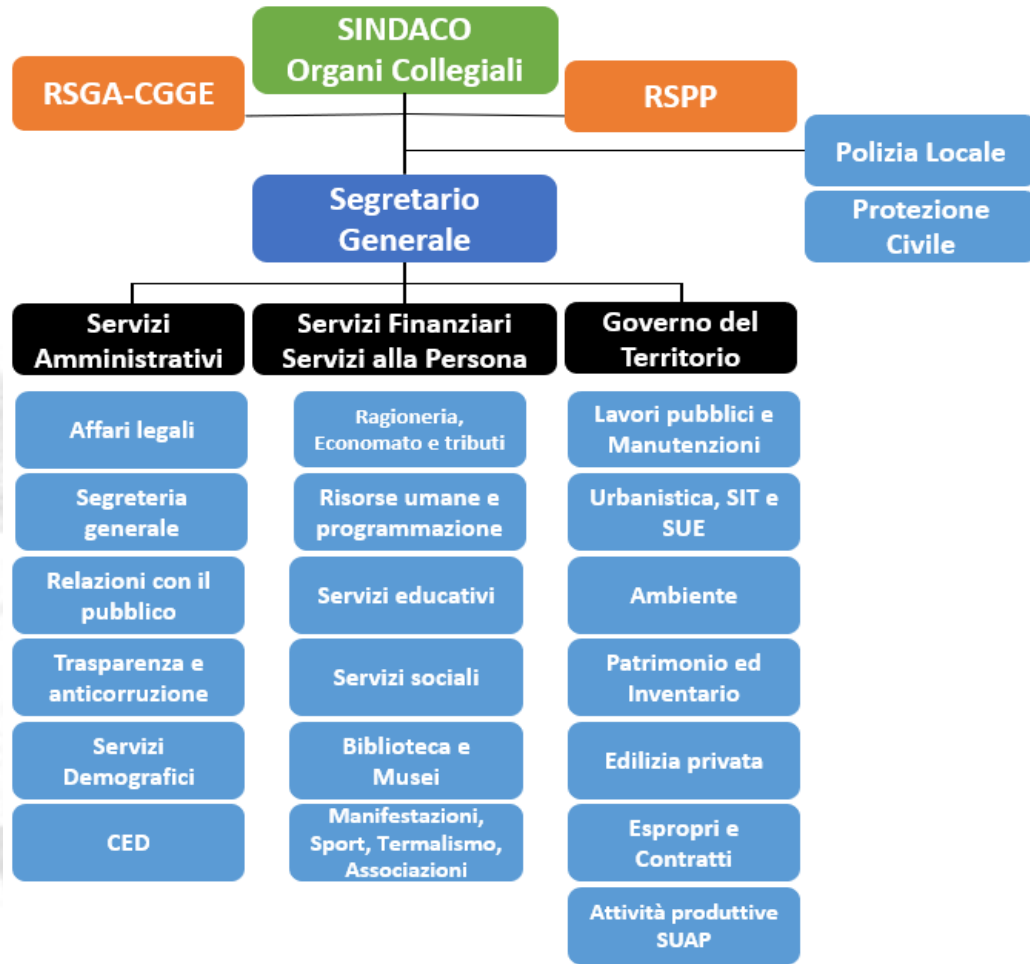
SINDACO
Organi Collegiali

RSGA-CGGE

RSPP

Polizia Locale

Protezione Civile

Segretario Generale

Servizi Amministrativi

Affari legali

Segreteria generale

Relazioni con il pubblico

Trasparenza e anticorruzione

Servizi Demografici

CED

Servizi Finanziari Servizi alla Persona

Ragioneria, Economato e tributi

Risorse umane e programmazione

Servizi educativi

Servizi sociali

Biblioteca e Musei

Manifestazioni, Sport, Termalismo, Associazioni

Governo del Territorio

Lavori pubblici e Manutenzioni

Urbanistica, SIT e SUE

Ambiente

Patrimonio ed Inventario

Edilizia privata

Espropri e Contratti

Attività produttive SUAP